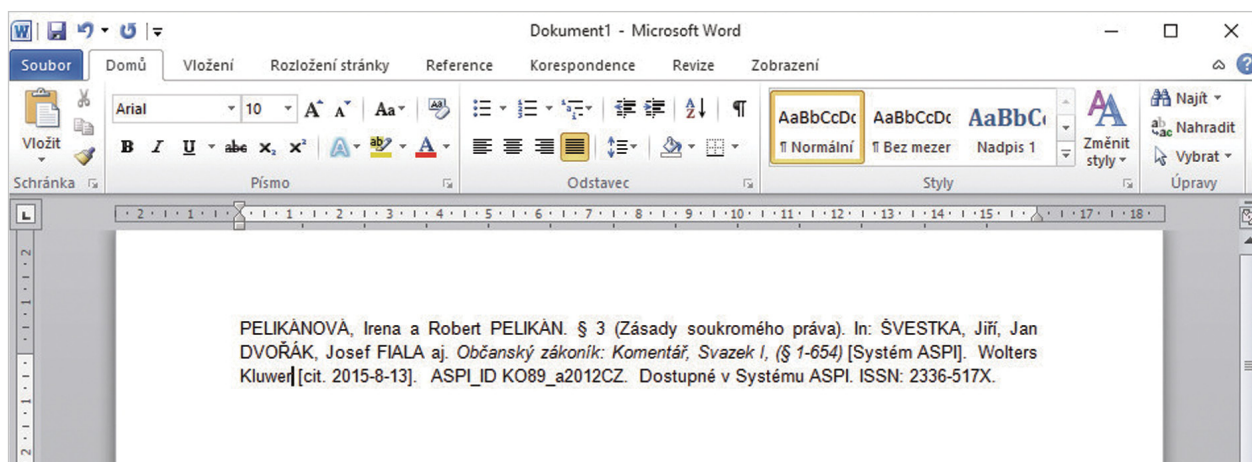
Dokument1 - Microsoft Word

Soubor Domů Vložení Rozložení stránky Reference Korespondence Revize Zobrazení

Vložit
Schránka

Arial 10
B I U abc $x_2$ $x^2$ A
Písmo

Odstavec

AaBbCcDc ¶ Normální
AaBbCcDc ¶ Bez mezer
AaBbC Nadpis 1
Změnit styly
Styly

Najít
Nahradit
Vybrat
Úpravy

· 2 · 1 · 1 · 1 · 1 · 1 · 2 · 1 · 3 · 1 · 4 · 1 · 5 · 1 · 6 · 1 · 7 · 1 · 8 · 1 · 9 · 1 · 10 · 1 · 11 · 1 · 12 · 1 · 13 · 1 · 14 · 1 · 15 · 1 · 17 · 1 · 18 ·

PELIKÁNOVÁ, Irena a Robert PELIKÁN. § 3 (Zásady soukromého práva). In: ŠVESTKA, Jiří, Jan DVOŘÁK, Josef FIALA aj. *Občanský zákoník: Komentář, Svazek I, (§ 1-654)* [Systém ASPI]. Wolters Kluwer [cit. 2015-8-13]. ASPI_ID KO89_a2012CZ. Dostupné v Systému ASPI. ISSN: 2336-517X.